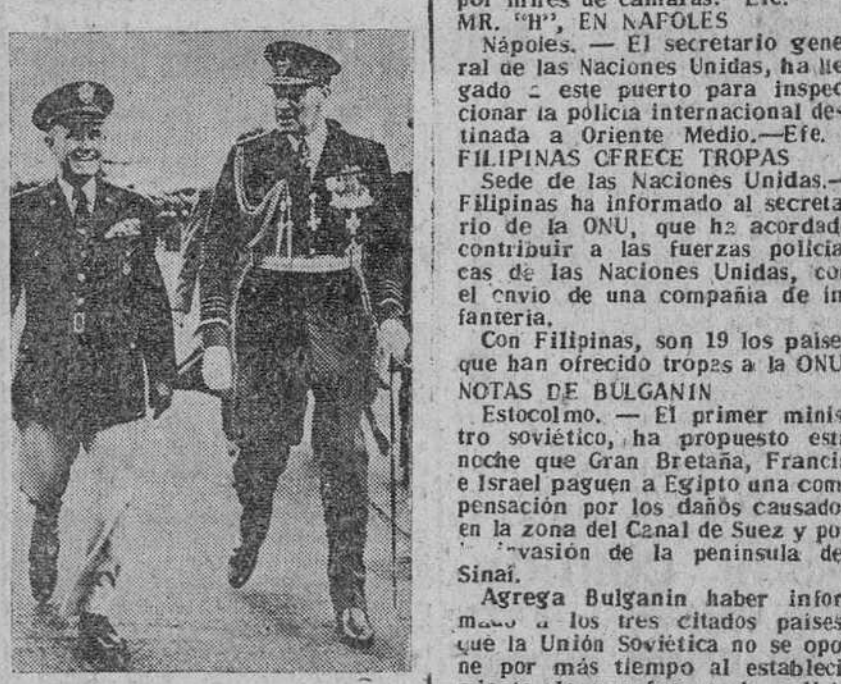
por miles de cámaras. Etc.
MR. "H", EN NAPOLES
Nápoles. — El secretario general de las Naciones Unidas, ha llegado a este puerto para inspeccionar la policía internacional destinada a Oriente Medio.—Efe.
FILIPINAS OFRECE TROPAS
Sede de las Naciones Unidas.— Filipinas ha informado al secretario de la ONU, que ha acordado contribuir a las fuerzas policiacas de las Naciones Unidas, con el envio de una compañia de infanteria.
Con Filipinas, son 19 los paises que han ofrecido tropas a la ONU
NOTAS DE BULGANIN
Estocolmo. — El primer ministro soviético, ha propuesto esta noche que Gran Bretaña, Francia e Israel paguen a Egipto una compensación por los daños causados en la zona del Canal de Suez y por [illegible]vasión de la peninsula de Sinaí.
Agrega Bulganin haber informado a los tres citados paises que la Unión Soviética no se opone por más tiempo al estableci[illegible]